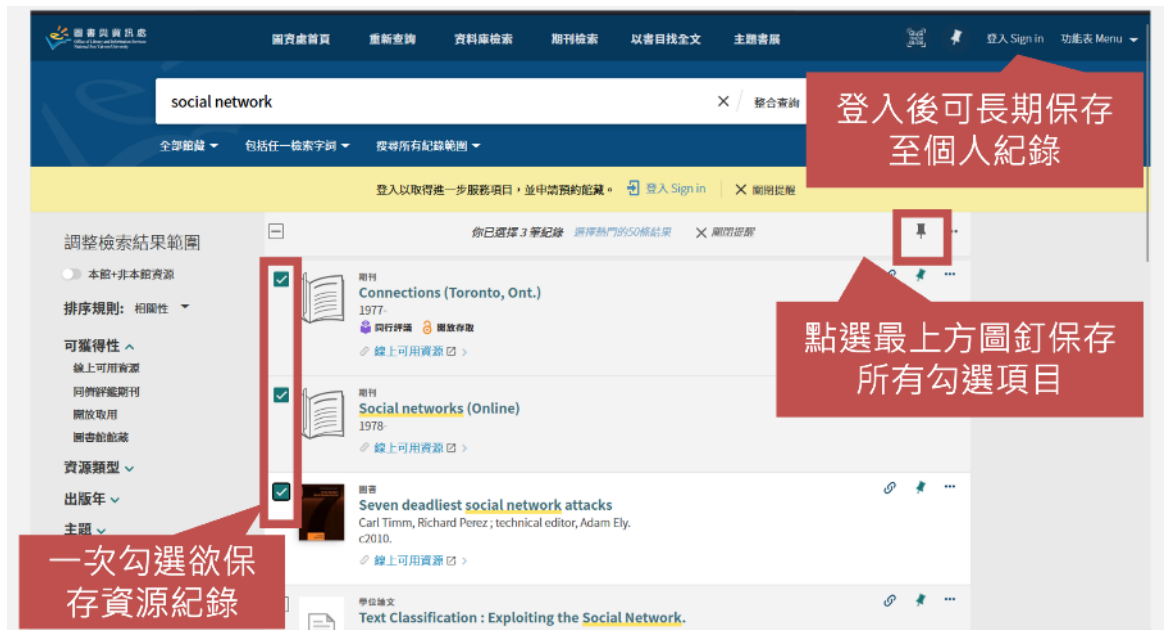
圖書與資訊處 Office of Library and Information Services National Sun Yat-sen University

圖資處首頁 重新查詢 資料庫檢索 期刊檢索 以書目找全文 主題書展

登入 Sign in 功能表 Menu

social network

整合查詢

全部館藏 包括任一檢索字詞 搜尋所有紀錄範圍

登入後可長期保存至個人紀錄

登入以取得進一步服務項目，並申請預約館藏。 登入 Sign in 關閉提醒

調整檢索結果範圍

本館+非本館資源

排序規則: 相關性

可獲得性

線上可用資源

同儕評鑑期刊

開放取用

圖書館館藏

資源類型

出版年

主題

你已選擇 3 筆紀錄 選擇熱門的50條結果 關閉提醒

期刊

Connections (Toronto, Ont.)

1977-

同行評議 開放存取

線上可用資源

點選最上方圖釘保存所有勾選項目

期刊

Social networks (Online)

1978-

線上可用資源

圖書

Seven deadliest social network attacks

Carl Timm, Richard Perez ; technical editor, Adam Ely.

c2010.

線上可用資源

一次勾選欲保存資源紀錄

學位論文

Text Classification : Exploiting the Social Network.